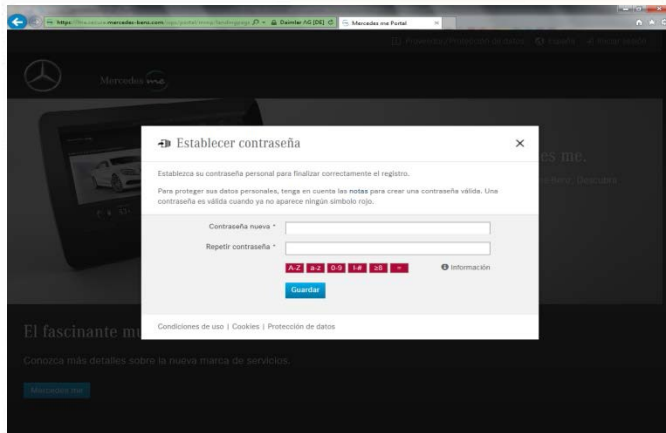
https://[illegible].mercedes-benz.com/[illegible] Daimler AG [DE] Mercedes me Portal ×

Proveedor / Protección de datos España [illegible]

Mercedes me

Establecer contraseña ×

Establezca su contraseña personal para finalizar correctamente el registro.

Para proteger sus datos personales, tenga en cuenta las notas para crear una contraseña válida. Una contraseña es válida cuando ya no aparece ningún símbolo rojo.

Contraseña nueva *

Repetir contraseña *

A-Z a-z 0-9 1-# ≥8 =

Información

Guardar

Condiciones de uso | Cookies | Protección de datos

es me.

El fascinante m

Conozca más detalles sobre la nueva marca de servicios.

Mercedes me